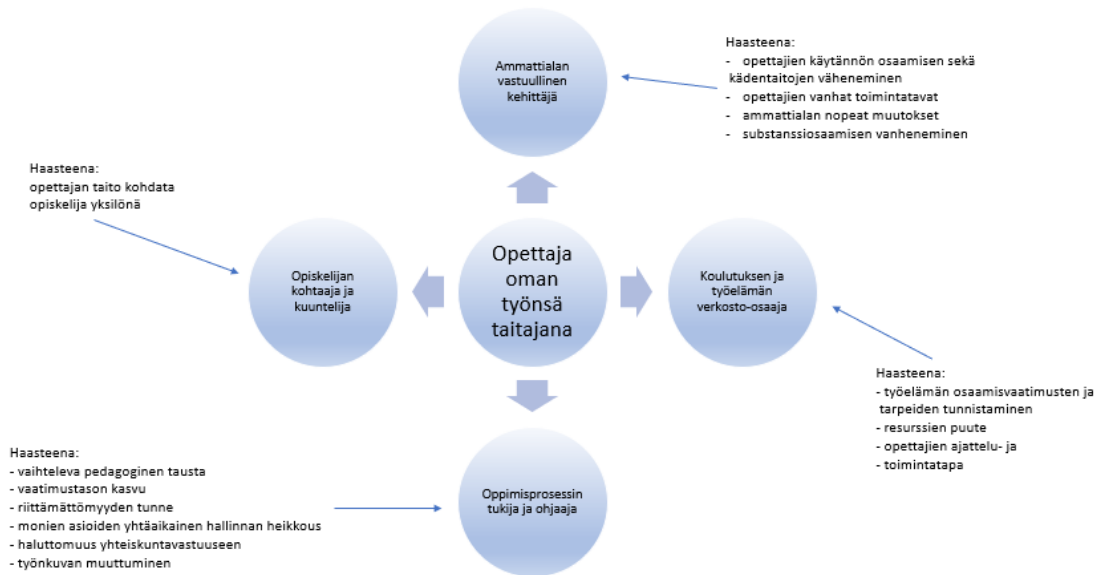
Ammattialan vastuullinen kehittäjä

Haasteena:
- opettajien käytännön osaamisen sekä kädentaitojen väheneminen
- opettajien vanhat toimintatavat
- ammattialan nopeat muutokset
- substanssiosaamisen vanheneminen

Haasteena:
opettajan taito kohdata opiskelija yksilönä

Opiskelijan kohtaaja ja kuuntelija

Opettaja oman työnsä taitajana

Koulutuksen ja työelämän verkosto-osaaja

Haasteena:
- työelämän osaamisvaatimusten ja tarpeiden tunnistaminen
- resurssien puute
- opettajien ajattelu- ja
- toimintatapa

Haasteena:
- vaihteleva pedagoginen tausta
- vaatimustason kasvu
- riittämättömyyden tunne
- monien asioiden yhtäaikainen hallinnan heikkous
- haluttomuus yhteiskuntavastuuseen
- työnkuvan muuttuminen

Oppimisprosessin tukija ja ohjaaja